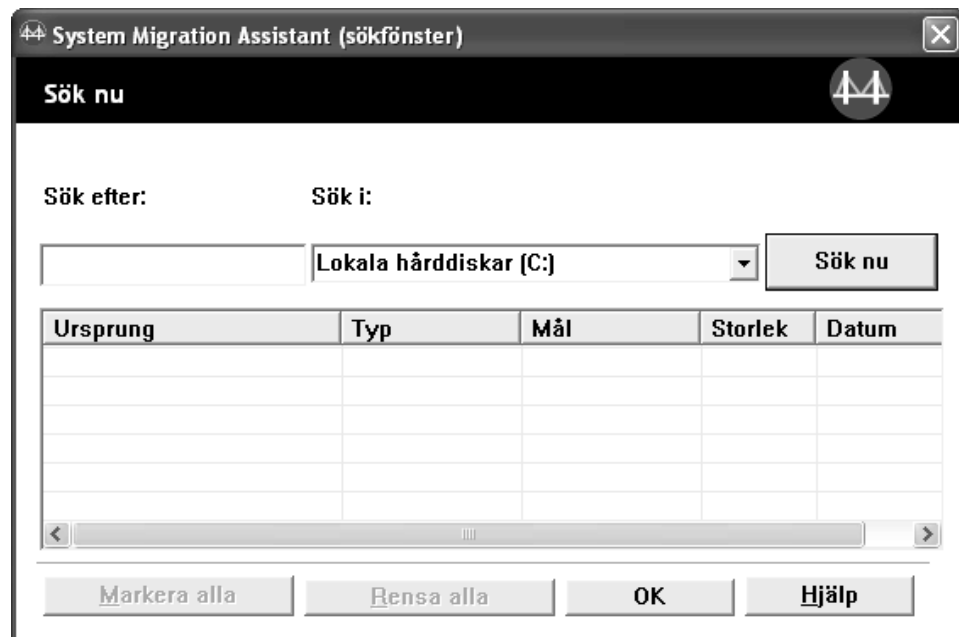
System Migration Assistant (sökfönster)

Sök nu

Sök efter:

Sök i:

Lokala hårddiskar (C:)

Sök nu

| Ursprung | Typ | Mål | Storlek | Datum |
|---|---|---|---|---|
| | | | | |

Markera alla

Rensa alla

OK

Hjälp